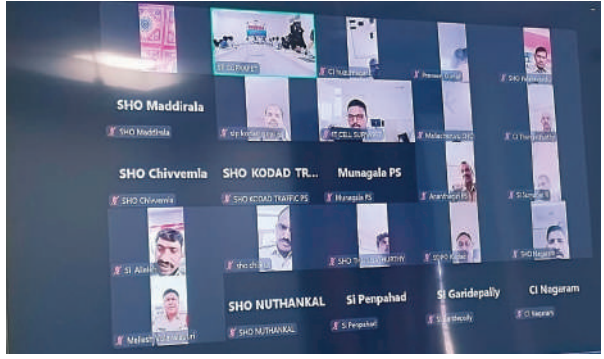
IT SC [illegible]
CI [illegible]
Praveen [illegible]
SHO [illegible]

SHO Maddirala
SHO Maddirala
sip kodad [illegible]
IT CELL SUP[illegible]
Mallesh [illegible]
CI Th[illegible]

SHO Chivvemla
SHO KODAD TR...
Munagala PS
SHO Chivvemla
SHO KODAD TRAFFIC PS
Munagala PS
Ananthagiri PS
SI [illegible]

SI Aleem
sho ch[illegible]
SHO TH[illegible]URTHY
SDPO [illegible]
SHO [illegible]

SHO NUTHANKAL
Si Penpahad
SI Garidepally
CI Nagaram
Mallesh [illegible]
SHO NUTHANKAL
SI Penpahad
SI Garidepally
CI Nagaram